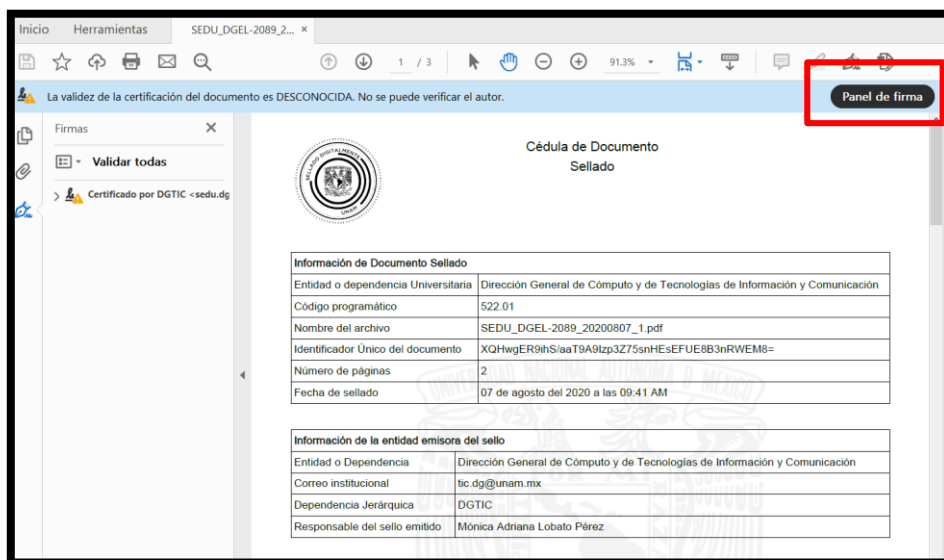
Inicio Herramientas SEDU_DGEL-2089_2... ×

1 / 3 91.3%

La validez de la certificación del documento es DESCONOCIDA. No se puede verificar el autor.

Panel de firma

Firmas ×

Validar todas

Certificado por DGTIC <sedu.dg

SELLADO DIGITALMENTE UNAM

Cédula de Documento
Sellado

| Información de Documento Sellado | |
|---|---|
| Entidad o dependencia Universitaria | Dirección General de Cómputo y de Tecnologías de Información y Comunicación |
| Código programático | 522.01 |
| Nombre del archivo | SEDU_DGEL-2089_20200807_1.pdf |
| Identificador Único del documento | XQHwgER9ihS/aaT9A9lzp3Z75snHEsEFUE8B3nRWEM8= |
| Número de páginas | 2 |
| Fecha de sellado | 07 de agosto del 2020 a las 09:41 AM |

| Información de la entidad emisora del sello | |
|---|---|
| Entidad o Dependencia | Dirección General de Cómputo y de Tecnologías de Información y Comunicación |
| Correo institucional | tic.dg@unam.mx |
| Dependencia Jerárquica | DGTIC |
| Responsable del sello emitido | Mónica Adriana Lobato Pérez |

UNIVERSIDAD NACIONAL AUTÓNOMA DE MÉXICO